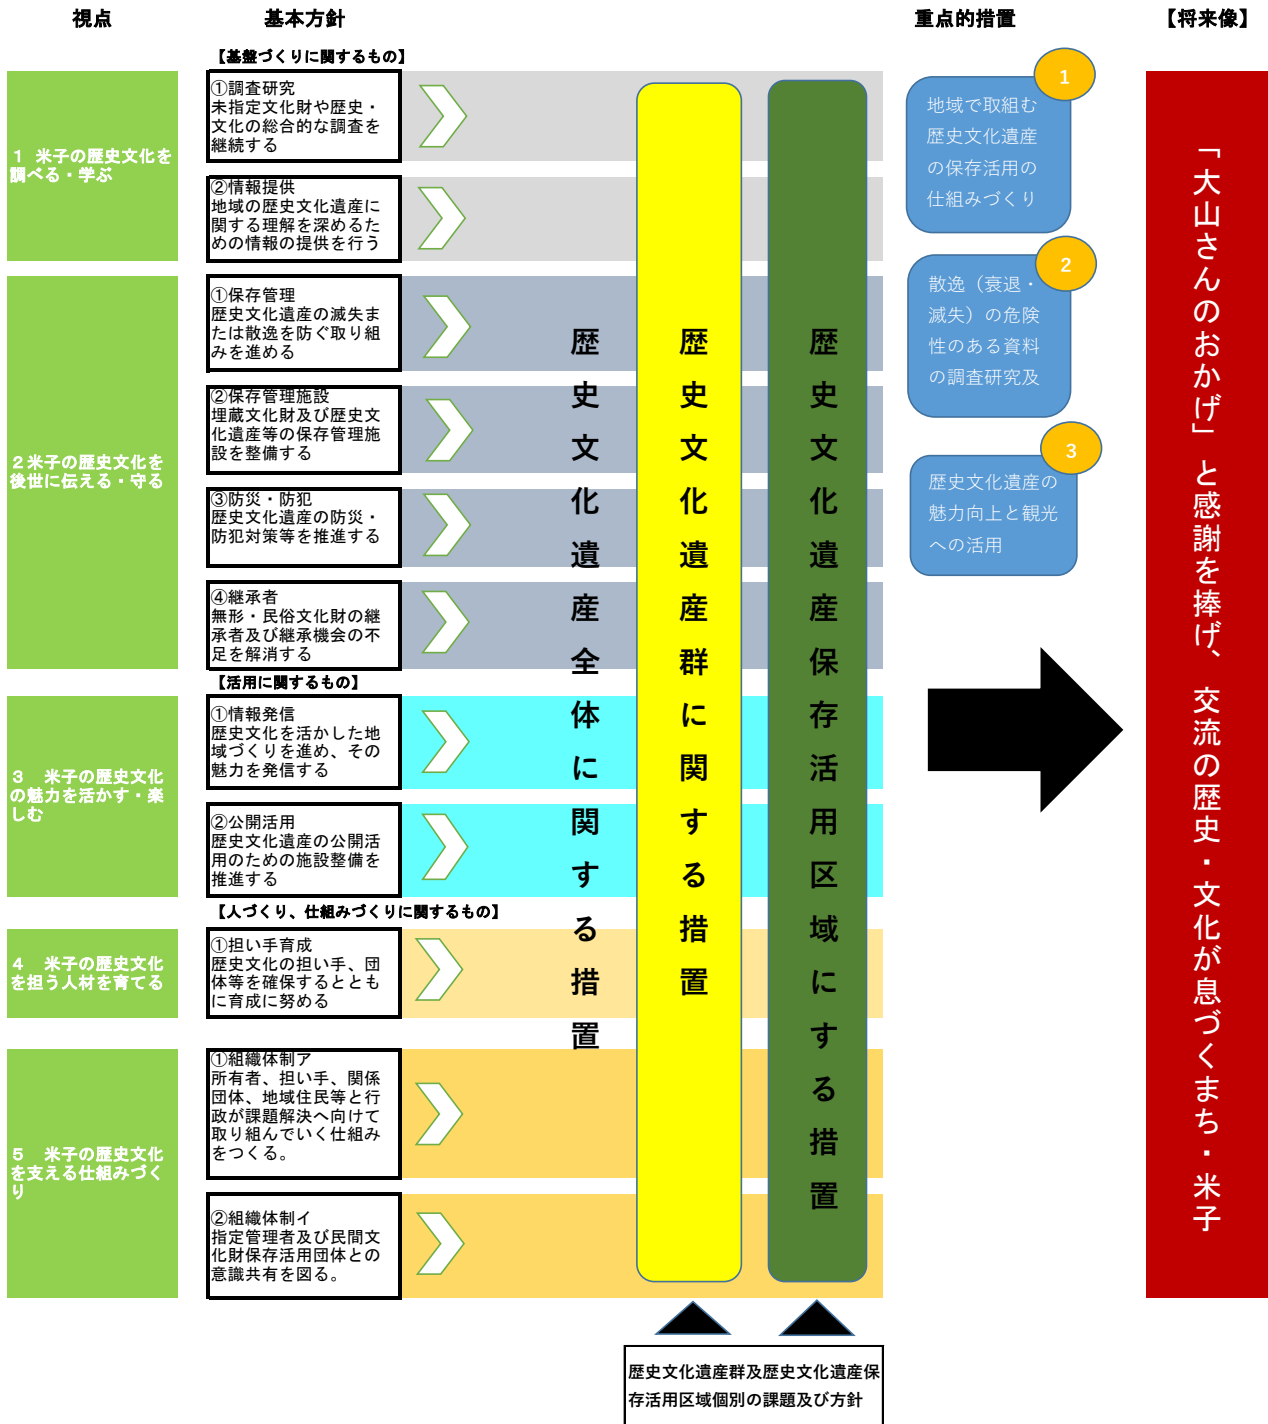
視点

基本方針

重点的措置

【将来像】

【基盤づくりに関するもの】

1　米子の歴史文化を調べる・学ぶ

①調査研究
未指定文化財や歴史・文化の総合的な調査を継続する

②情報提供
地域の歴史文化遺産に関する理解を深めるための情報の提供を行う

2米子の歴史文化を後世に伝える・守る

①保存管理
歴史文化遺産の滅失または散逸を防ぐ取り組みを進める

②保存管理施設
埋蔵文化財及び歴史文化遺産等の保存管理施設を整備する

③防災・防犯
歴史文化遺産の防災・防犯対策等を推進する

④継承者
無形・民俗文化財の継承者及び継承機会の不足を解消する

【活用に関するもの】

3　米子の歴史文化の魅力を活かす・楽しむ

①情報発信
歴史文化を活かした地域づくりを進め、その魅力を発信する

②公開活用
歴史文化遺産の公開活用のための施設整備を推進する

【人づくり、仕組みづくりに関するもの】

4　米子の歴史文化を担う人材を育てる

①担い手育成
歴史文化の担い手、団体等を確保するとともに育成に努める

5　米子の歴史文化を支える仕組みづくり

①組織体制ア
所有者、担い手、関係団体、地域住民等と行政が課題解決へ向けて取り組んでいく仕組みをつくる。

②組織体制イ
指定管理者及び民間文化財保存活用団体との意識共有を図る。

歴史文化遺産全体に関する措置

歴史文化遺産群に関する措置

歴史文化遺産保存活用区域にする措置

1
地域で取組む歴史文化遺産の保存活用の仕組みづくり

2
散逸（衰退・滅失）の危険性のある資料の調査研究及

3
歴史文化遺産の魅力向上と観光への活用

「大山さんのおかげ」と感謝を捧げ、交流の歴史・文化が息づくまち・米子

歴史文化遺産群及歴史文化遺産保存活用区域個別の課題及び方針